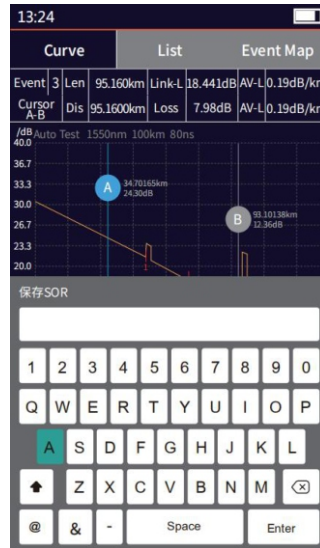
13:24

Curve | List | Event Map

| Event | 3 | Len | 95.160km | Link-L | 18.441dB | AV-L | 0.19dB/kr |
|---|---|---|---|---|---|---|---|
| Cursor A-B | | Dis | 95.1600km | Loss | 7.98dB | AV-L | 0.19dB/kr |

/dB Auto Test 1550nm 100km 80ns

40.0
36.7
33.3
30.0
26.7
23.3
20.0

A 34.70165km 24.30dB

B 93.10138km 12.36dB

1

保存SOR

1 2 3 4 5 6 7 8 9 0
Q W E R T Y U I O P
A S D F G H J K L
Z X C V B N M
@ & - Space Enter